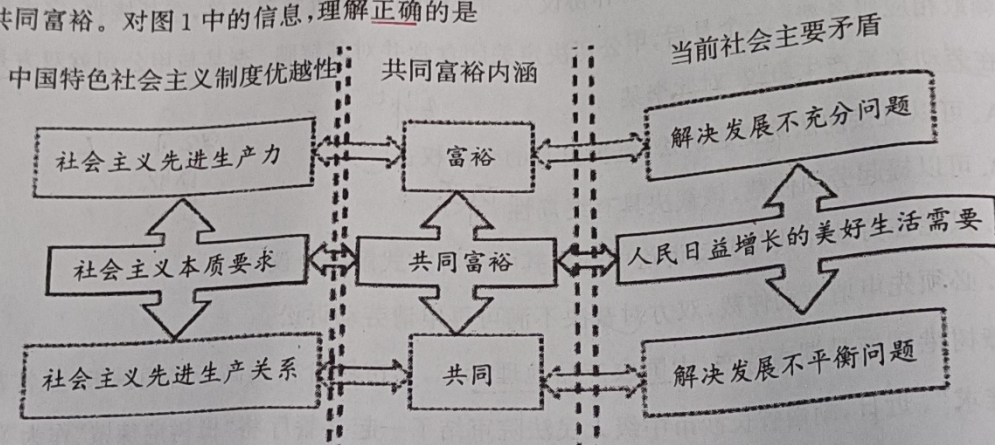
共同富裕。对图 1 中的信息，理解正确的是

中国特色社会主义制度优越性

共同富裕内涵

当前社会主要矛盾

社会主义先进生产力

富裕

解决发展不充分问题

社会主义本质要求

共同富裕

人民日益增长的美好生活需要

社会主义先进生产关系

共同

解决发展不平衡问题